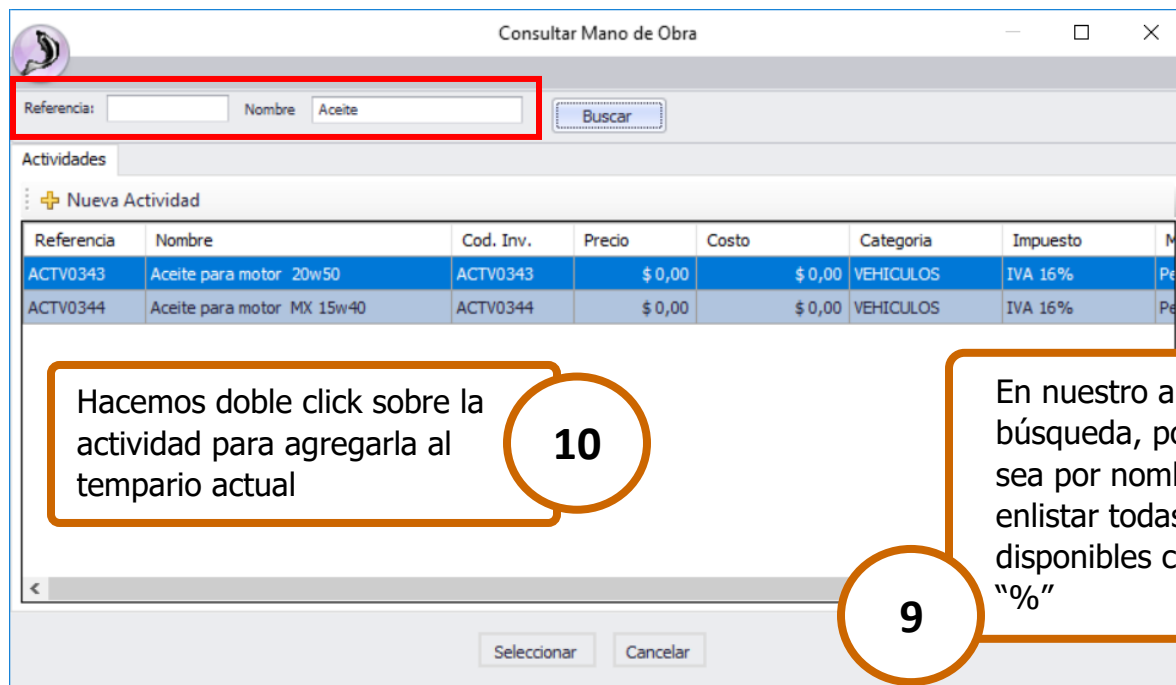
Consultar Mano de Obra

Referencia:
Nombre Aceite
Buscar

Actividades

Nueva Actividad

| Referencia | Nombre | Cod. Inv. | Precio | Costo | Categoria | Impuesto | M |
|---|---|---|---|---|---|---|---|
| ACTV0343 | Aceite para motor 20w50 | ACTV0343 | $ 0,00 | $ 0,00 | VEHICULOS | IVA 16% | Pe |
| ACTV0344 | Aceite para motor MX 15w40 | ACTV0344 | $ 0,00 | $ 0,00 | VEHICULOS | IVA 16% | Pe |

Hacemos doble click sobre la actividad para agregarla al temario actual

10

En nuestro a
búsqueda, po
sea por nomb
enlistar todas
disponibles c
"%"

9

Seleccionar
Cancelar